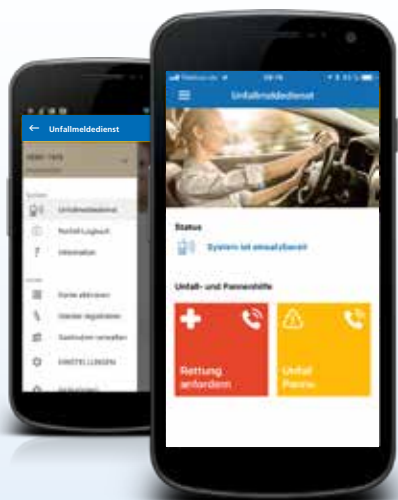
Unfallmeldedienst

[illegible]

Unfallmeldedienst
Portal/Logbuch
Information

Konto aktivieren
Standort registrieren
Geschäften verwalten
EINSTELLUNGEN
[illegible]

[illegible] 09:15 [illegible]

Unfallmeldedienst

Status

System ist einsatzbereit

Unfall- und Pannenhilfe

Rettung anfordern

Unfall Panne